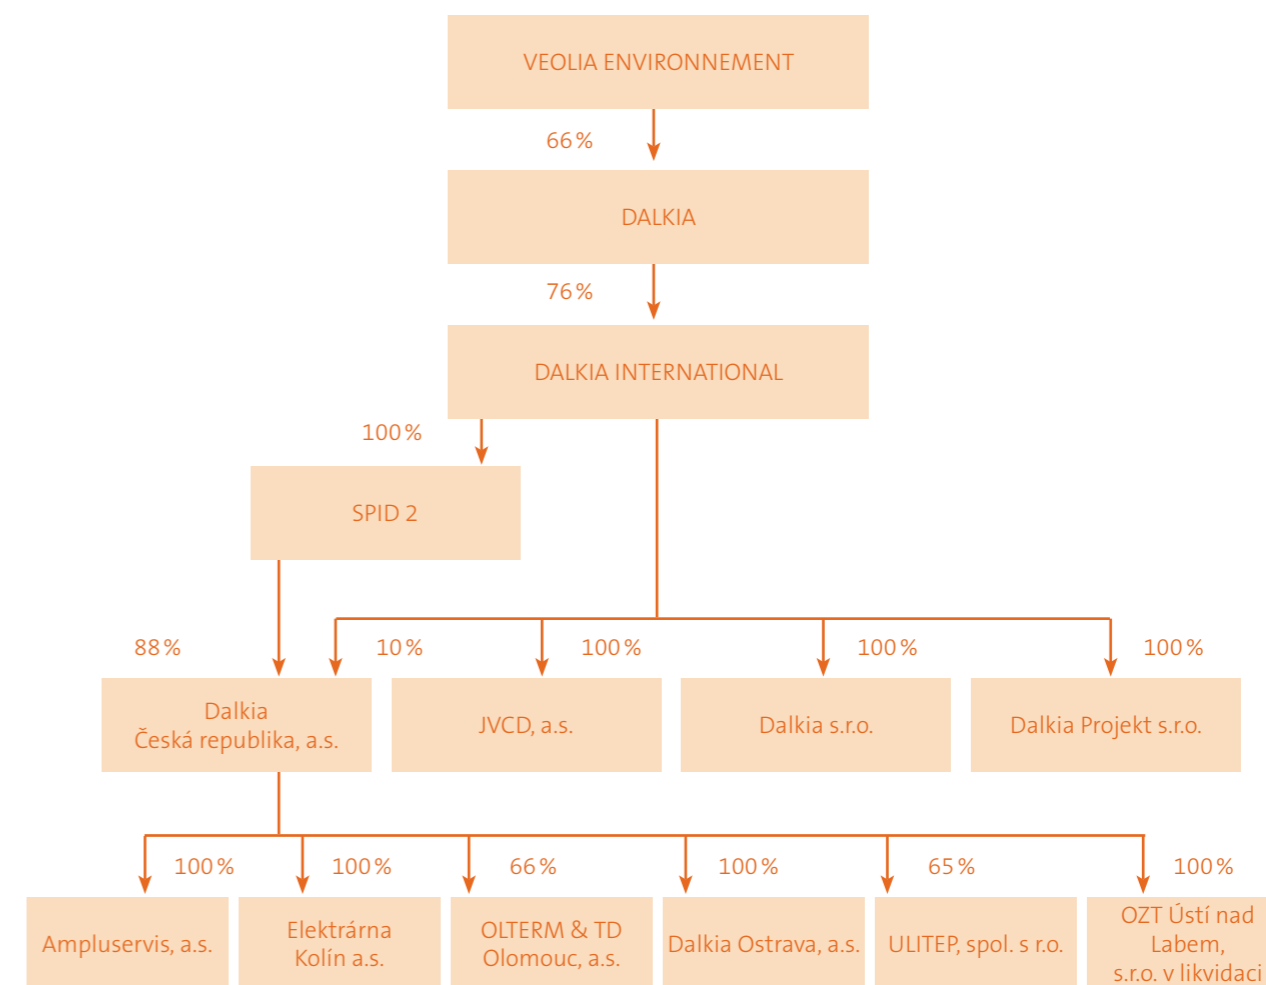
VEOLIA ENVIRONNEMENT

66 %

DALKIA

76 %

DALKIA INTERNATIONAL

100 %

SPID 2

88 %

10 %

100 %

100 %

100 %

Dalkia Česká republika, a.s.

JVCD, a.s.

Dalkia s.r.o.

Dalkia Projekt s.r.o.

100 %

100 %

66 %

100 %

65 %

100 %

Ampluservis, a.s.

Elektrárna Kolín a.s.

OLTERM & TD Olomouc, a.s.

Dalkia Ostrava, a.s.

ULITEP, spol. s r.o.

OZT Ústí nad Labem, s.r.o. v likvidaci